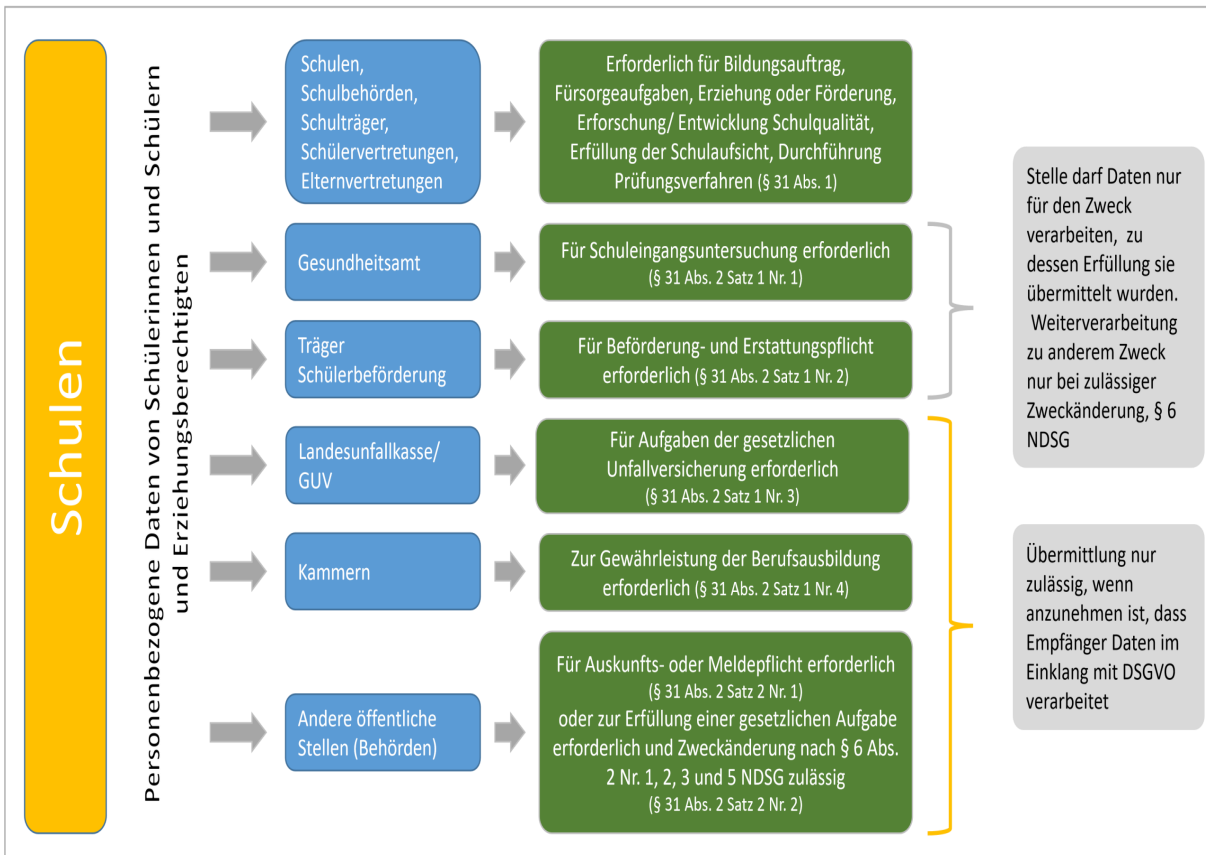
Schulen

Personenbezogene Daten von Schülerinnen und Schülern und Erziehungsberechtigten

Schulen, Schulbehörden, Schulträger, Schülervertretungen, Elternvertretungen

Erforderlich für Bildungsauftrag, Fürsorgeaufgaben, Erziehung oder Förderung, Erforschung/ Entwicklung Schulqualität, Erfüllung der Schulaufsicht, Durchführung Prüfungsverfahren (§ 31 Abs. 1)

Gesundheitsamt

Für Schuleingangsuntersuchung erforderlich (§ 31 Abs. 2 Satz 1 Nr. 1)

Träger Schülerbeförderung

Für Beförderung- und Erstattungspflicht erforderlich (§ 31 Abs. 2 Satz 1 Nr. 2)

Landesunfallkasse/ GUV

Für Aufgaben der gesetzlichen Unfallversicherung erforderlich (§ 31 Abs. 2 Satz 1 Nr. 3)

Kammern

Zur Gewährleistung der Berufsausbildung erforderlich (§ 31 Abs. 2 Satz 1 Nr. 4)

Andere öffentliche Stellen (Behörden)

Für Auskunfts- oder Meldepflicht erforderlich (§ 31 Abs. 2 Satz 2 Nr. 1) oder zur Erfüllung einer gesetzlichen Aufgabe erforderlich und Zweckänderung nach § 6 Abs. 2 Nr. 1, 2, 3 und 5 NDSG zulässig (§ 31 Abs. 2 Satz 2 Nr. 2)

Stelle darf Daten nur für den Zweck verarbeiten, zu dessen Erfüllung sie übermittelt wurden. Weiterverarbeitung zu anderem Zweck nur bei zulässiger Zweckänderung, § 6 NDSG

Übermittlung nur zulässig, wenn anzunehmen ist, dass Empfänger Daten im Einklang mit DSGVO verarbeitet